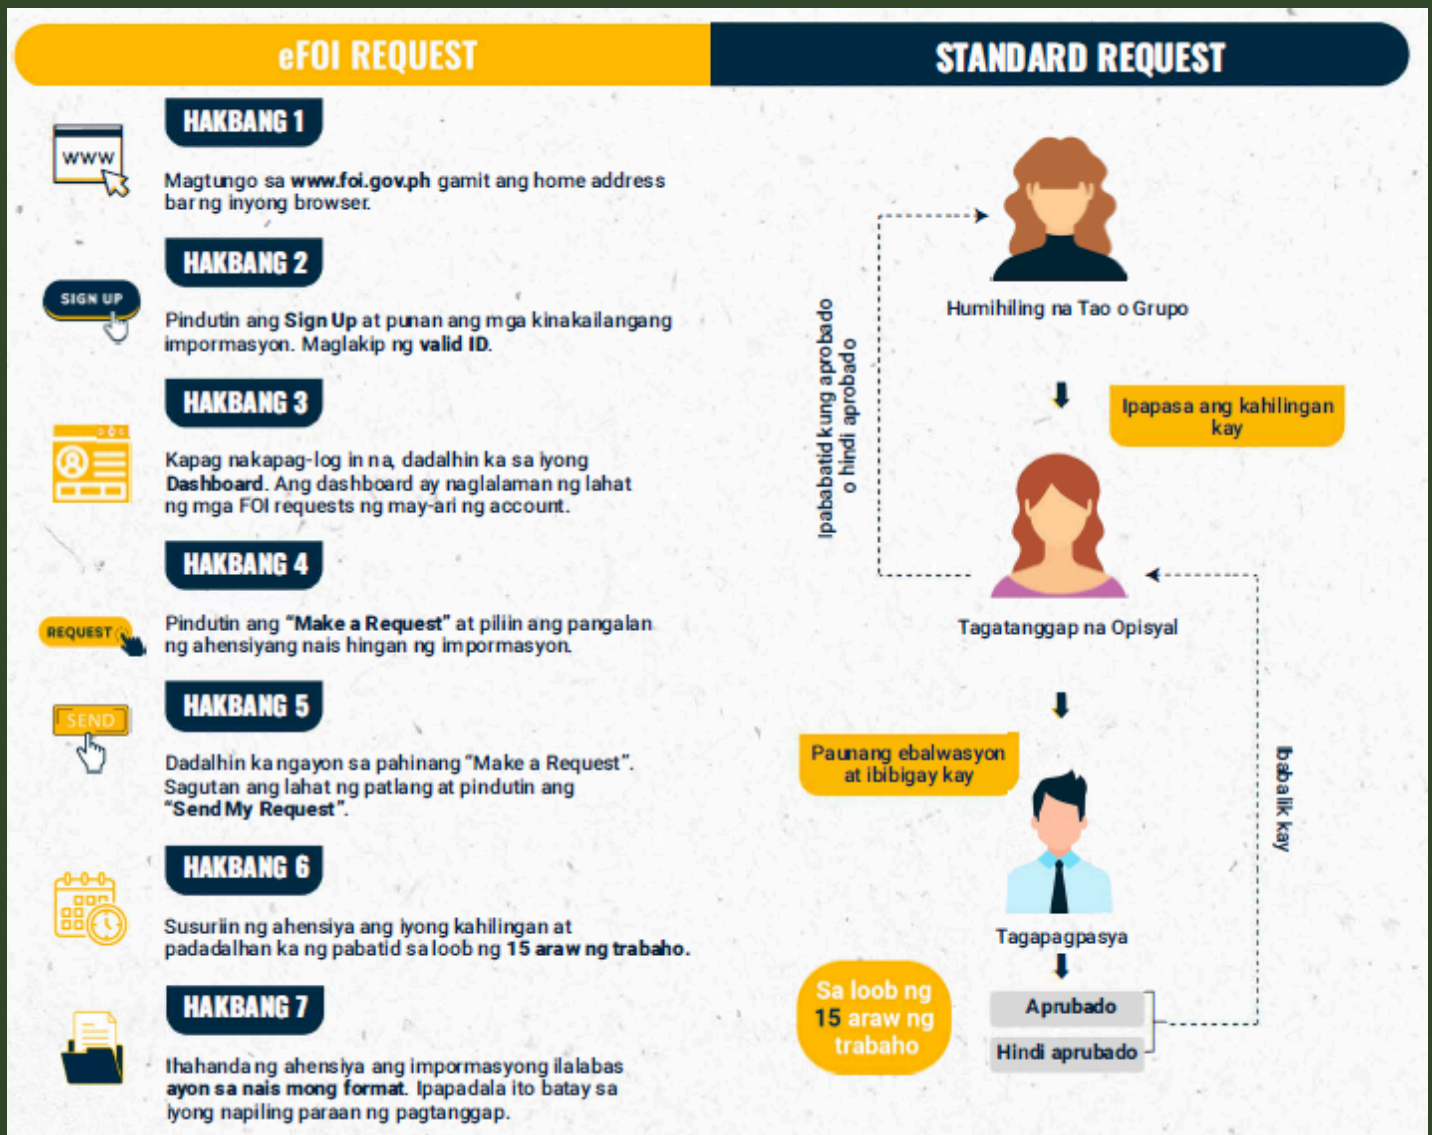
eFOI REQUEST

HAKBANG 1

WWW

Magtungo sa **www.foi.gov.ph** gamit ang home address bar ng inyong browser.

HAKBANG 2

SIGN UP

Pindutin ang **Sign Up** at punan ang mga kinakailangang impormasyon. Maglakip ng **valid ID**.

HAKBANG 3

Kapag nakapag-log in na, dadalhin ka sa iyong **Dashboard**. Ang dashboard ay naglalaman ng lahat ng mga FOI requests ng may-ari ng account.

HAKBANG 4

REQUEST

Pindutin ang **"Make a Request"** at piliin ang pangalan ng ahensiyang nais hingan ng impormasyon.

HAKBANG 5

SEND

Dadalhin ka ngayon sa pahinang "Make a Request". Sagutan ang lahat ng patlang at pindutin ang **"Send My Request"**.

HAKBANG 6

Susuriin ng ahensiya ang iyong kahilingan at padadalhan ka ng pabatid sa loob ng **15 araw ng trabaho**.

HAKBANG 7

Ihahanda ng ahensiya ang impormasyong ilalabas **ayon sa nais mong format**. Ipapadala ito batay sa iyong napiling paraan ng pagtanggap.

STANDARD REQUEST

Humihiling na Tao o Grupo

Ipapasa ang kahilingan kay

Ipababatid kung aprobado o hindi aprobado

Tagatanggap na Opisyal

Paunang ebalwasyon at ibibigay kay

Ibabalik kay

Tagapagpasya

Sa loob ng 15 araw ng trabaho

Aprubado

Hindi aprubado